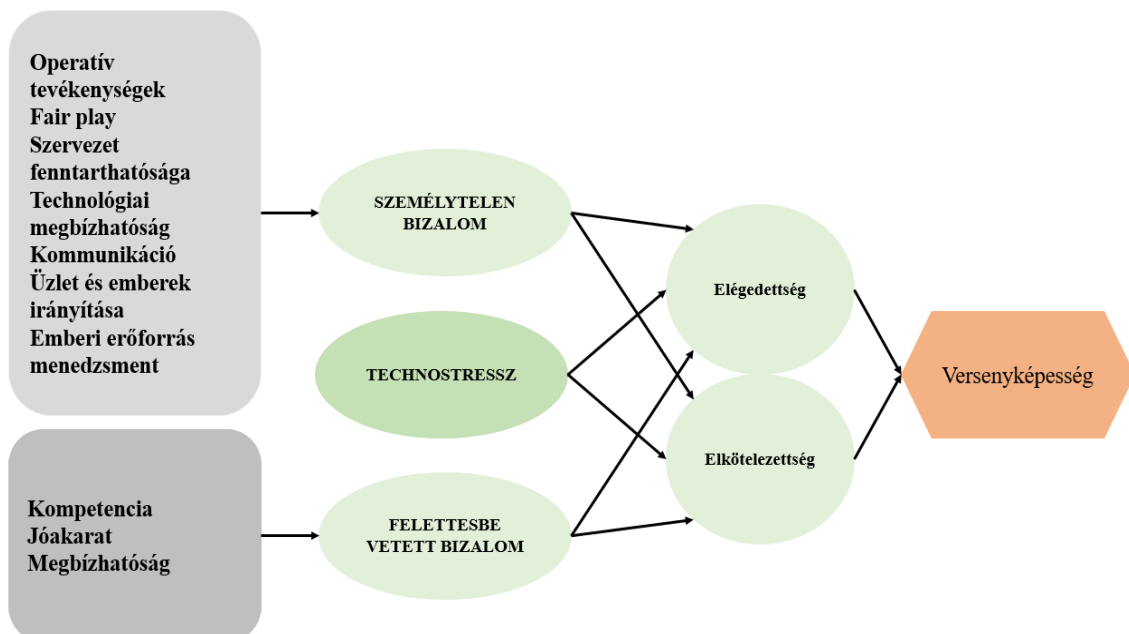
Operatív tevékenységek
Fair play
Szervezet fenntarthatósága
Technológiai megbízhatóság
Kommunikáció
Üzlet és emberek irányítása
Emberi erőforrás menedzsment

Kompetencia
Jóakarat
Megbízhatóság

SZEMÉLYTELEN BIZALOM

TECHNOSTRESSZ

FELETTESBE VETETT BIZALOM

Elégedettség

Elkötelezettség

Versenyképesség